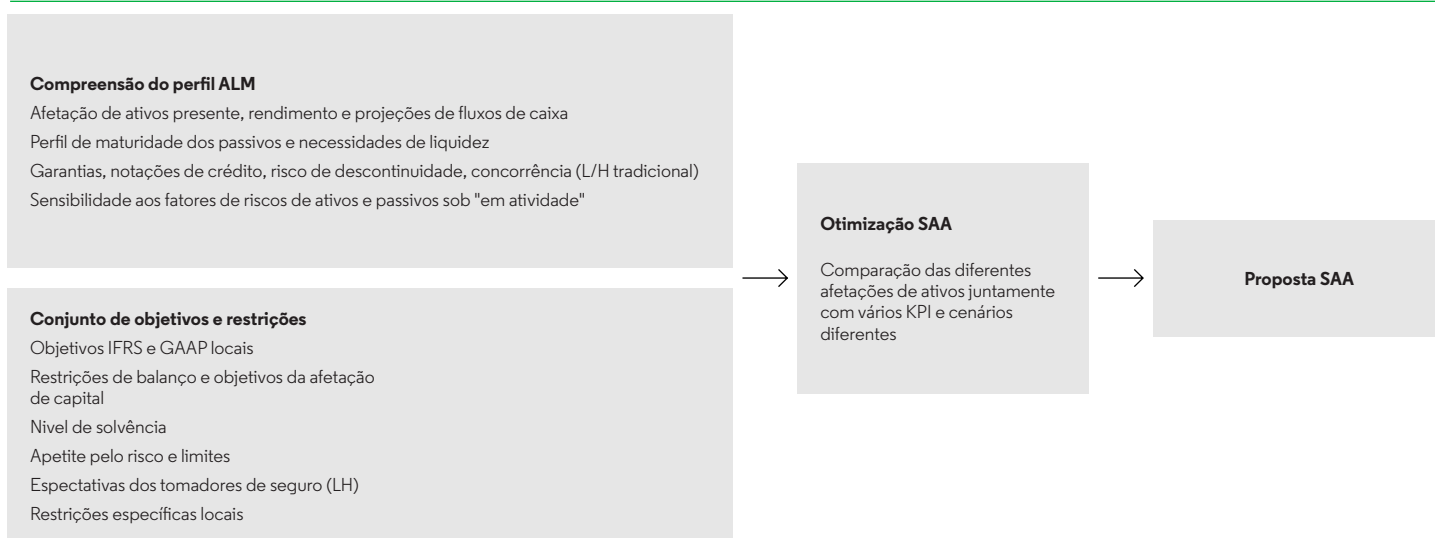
**Compreensão do perfil ALM**

Afetação de ativos presente, rendimento e projeções de fluxos de caixa

Perfil de maturidade dos passivos e necessidades de liquidez

Garantias, notações de crédito, risco de descontinuidade, concorrência (L/H tradicional)

Sensibilidade aos fatores de riscos de ativos e passivos sob "em atividade"

**Conjunto de objetivos e restrições**

Objetivos IFRS e GAAP locais

Restrições de balanço e objetivos da afetação de capital

Nivel de solvência

Apetite pelo risco e limites

Espectativas dos tomadores de seguro (LH)

Restrições específicas locais

**Otimização SAA**

Comparação das diferentes afetações de ativos juntamente com vários KPI e cenários diferentes

**Proposta SAA**